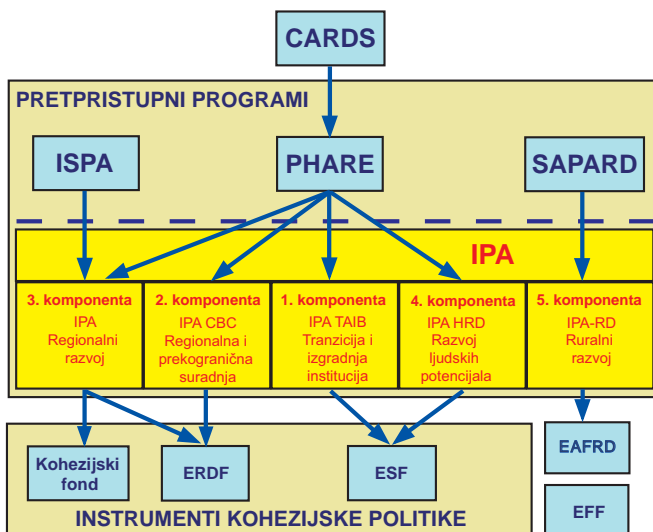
CARDS

PRETPRISTUPNI PROGRAMI

ISPA

PHARE

SAPARD

IPA

3. komponenta
IPA
Regionalni
razvoj

2. komponenta
IPA CBC
Regionalna i
prekogranična
suradnja

1. komponenta
IPA TAIB
Tranzicija i
izgradnja
institucija

4. komponenta
IPA HRD
Razvoj
ljudskih
potencijala

5. komponenta
IPA-RD
Ruralni
razvoj

Kohezijski fond

ERDF

ESF

EAFRD

EFF

INSTRUMENTI KOHEZIJSKE POLITIKE